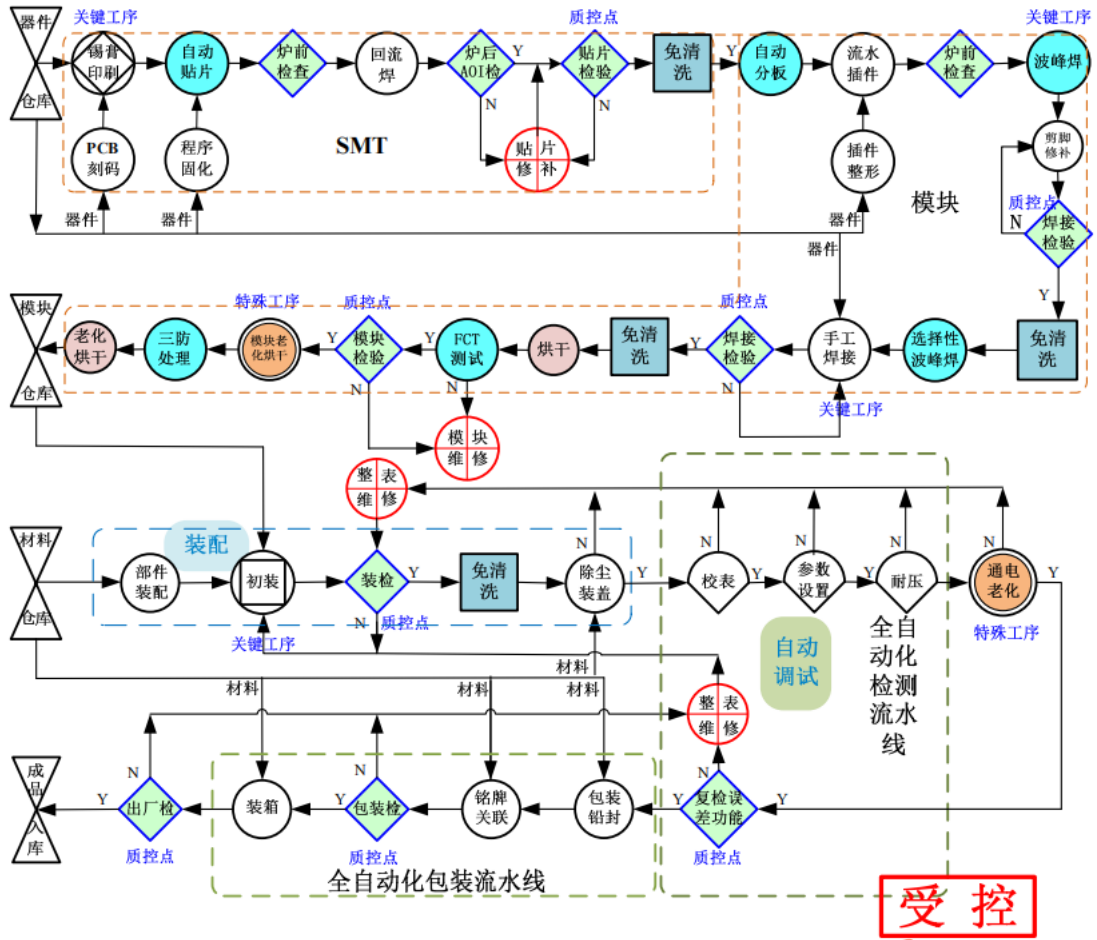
器件
仓库
关键工序
锡膏印刷
自动贴片
炉前检查
回流焊
质控点
炉后AOI检
Y
N
贴片检验
N
免清洗
Y
PCB刻码
程序固化
SMT
贴片
修补
器件
器件
自动分板
流水插件
炉前检查
关键工序
波峰焊
剪脚修补
插件整形
模块
质控点
N
焊接检验
器件
Y
模块
仓库
特殊工序
质控点
老化烘干
三防处理
模块老化烘干
Y
模块检验
Y
FCT测试
烘干
免清洗
质控点
Y
焊接检验
手工焊接
选择性波峰焊
免清洗
N
模块维修
关键工序
整表维修
材料
仓库
装配
部件装配
初装
装检
Y
免清洗
N
除尘装盖
Y
N
校表
Y
N
参数设置
Y
N
耐压
N
通电老化
Y
N
质控点
特殊工序
关键工序
自动调试
全自动化检测流水线
材料
材料
材料
材料
整表维修
N
成品
入库
Y
N
出厂检
装箱
N
Y
包装检
铭牌关联
包装铅封
Y
复检误差功能
Y
质控点
质控点
质控点
全自动化包装流水线
受控